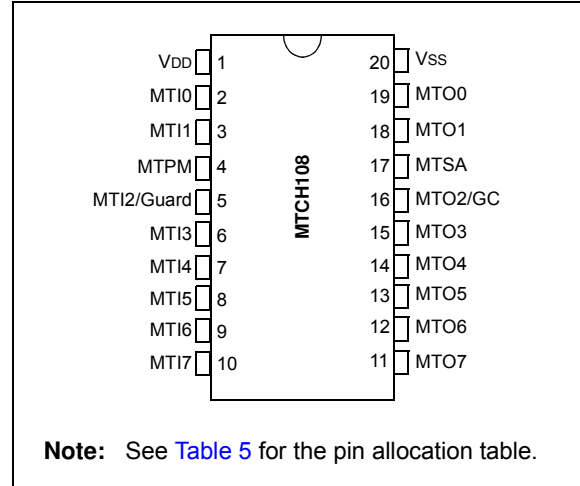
VDD 1
MTI0 2
MTI1 3
MTPM 4
MTI2/Guard 5
MTI3 6
MTI4 7
MTI5 8
MTI6 9
MTI7 10

MTCH108

20 VSS
19 MTO0
18 MTO1
17 MTSA
16 MTO2/GC
15 MTO3
14 MTO4
13 MTO5
12 MTO6
11 MTO7

**Note:** See Table 5 for the pin allocation table.